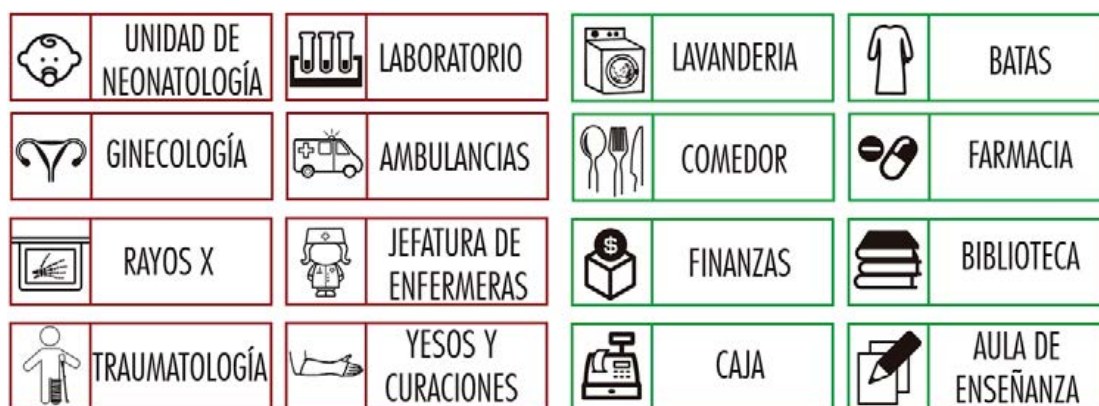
UNIDAD DE NEONATOLOGÍA

LABORATORIO

LAVANDERIA

BATAS

GINECOLOGÍA

AMBULANCIAS

COMEDOR

FARMACIA

RAYOS X

JEFATURA DE ENFERMERAS

$

FINANZAS

BIBLIOTECA

TRAUMATOLOGÍA

YESOS Y CURACIONES

CAJA

AULA DE ENSEÑANZA